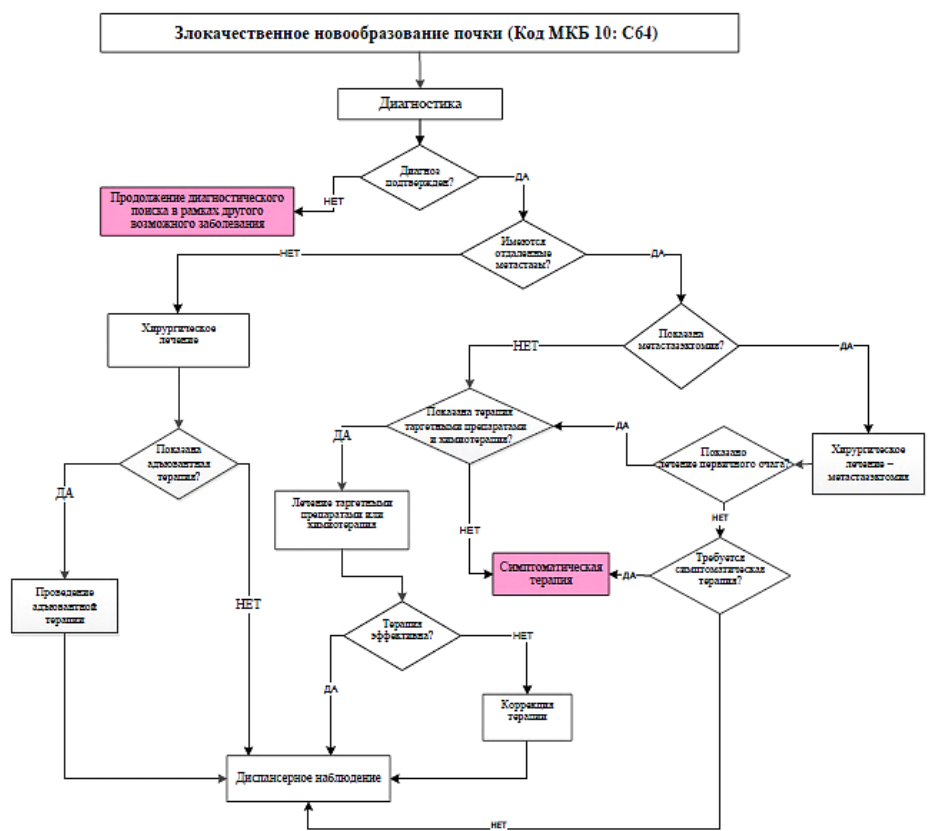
Злокачественное новообразование почки (Код МКБ 10: С64)

Диагностика

Диагноз подтвержден?

НЕТ

ДА

Продолжение диагностического поиска в рамках другого возможного заболевания

Имеются отдаленные метастазы?

НЕТ

ДА

Хирургическое лечение

Показана метастазэктомия?

НЕТ

ДА

Показана терапия таргетными препаратами и химиотерапия?

ДА

ДА

Показано лечение первичного очага?

Хирургическое лечение – метастазэктомия

Показана адъювантная терапия?

ДА

Лечение таргетными препаратами или химиотерапия

НЕТ

НЕТ

Требуется симптоматическая терапия?

Симптоматическая терапия

ДА

Проведение адъювантной терапии

НЕТ

Терапия эффективна?

НЕТ

ДА

Коррекция терапии

Диспансерное наблюдение

НЕТ